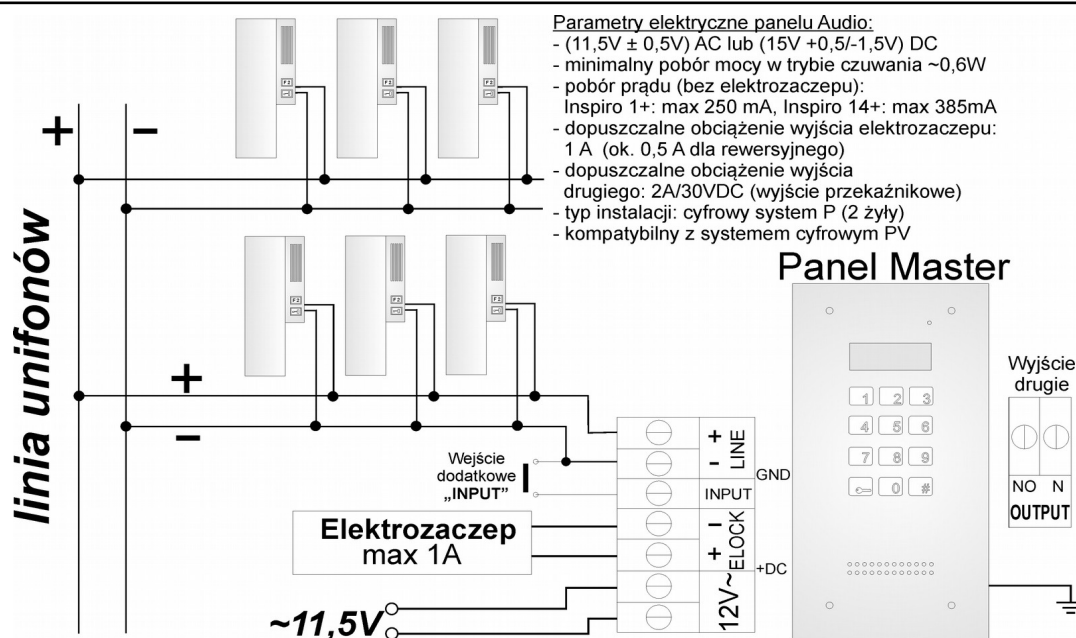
Parametry elektryczne panelu Audio:
- (11,5V ± 0,5V) AC lub (15V +0,5/-1,5V) DC
- minimalny pobór mocy w trybie czuwania ~0,6W
- pobór prądu (bez elektrozaczepu):
Inspiro 1+: max 250 mA, Inspiro 14+: max 385mA
- dopuszczalne obciążenie wyjścia elektrozaczepu:
1 A (ok. 0,5 A dla rewersyjnego)
- dopuszczalne obciążenie wyjścia
drugiego: 2A/30VDC (wyjście przekaźnikowe)
- typ instalacji: cyfrowy system P (2 żyły)
- kompatybilny z systemem cyfrowym PV

+ –

linia unifonów

+ –

Panel Master

1 2 3
4 5 6
7 8 9
0 #

Wyjście drugie

NO N
OUTPUT

+ LINE –
GND
INPUT
– ELOCK +
+DC
12V~

Wejście dodatkowe „INPUT”

Elektrozaczep
max 1A

~11,5V